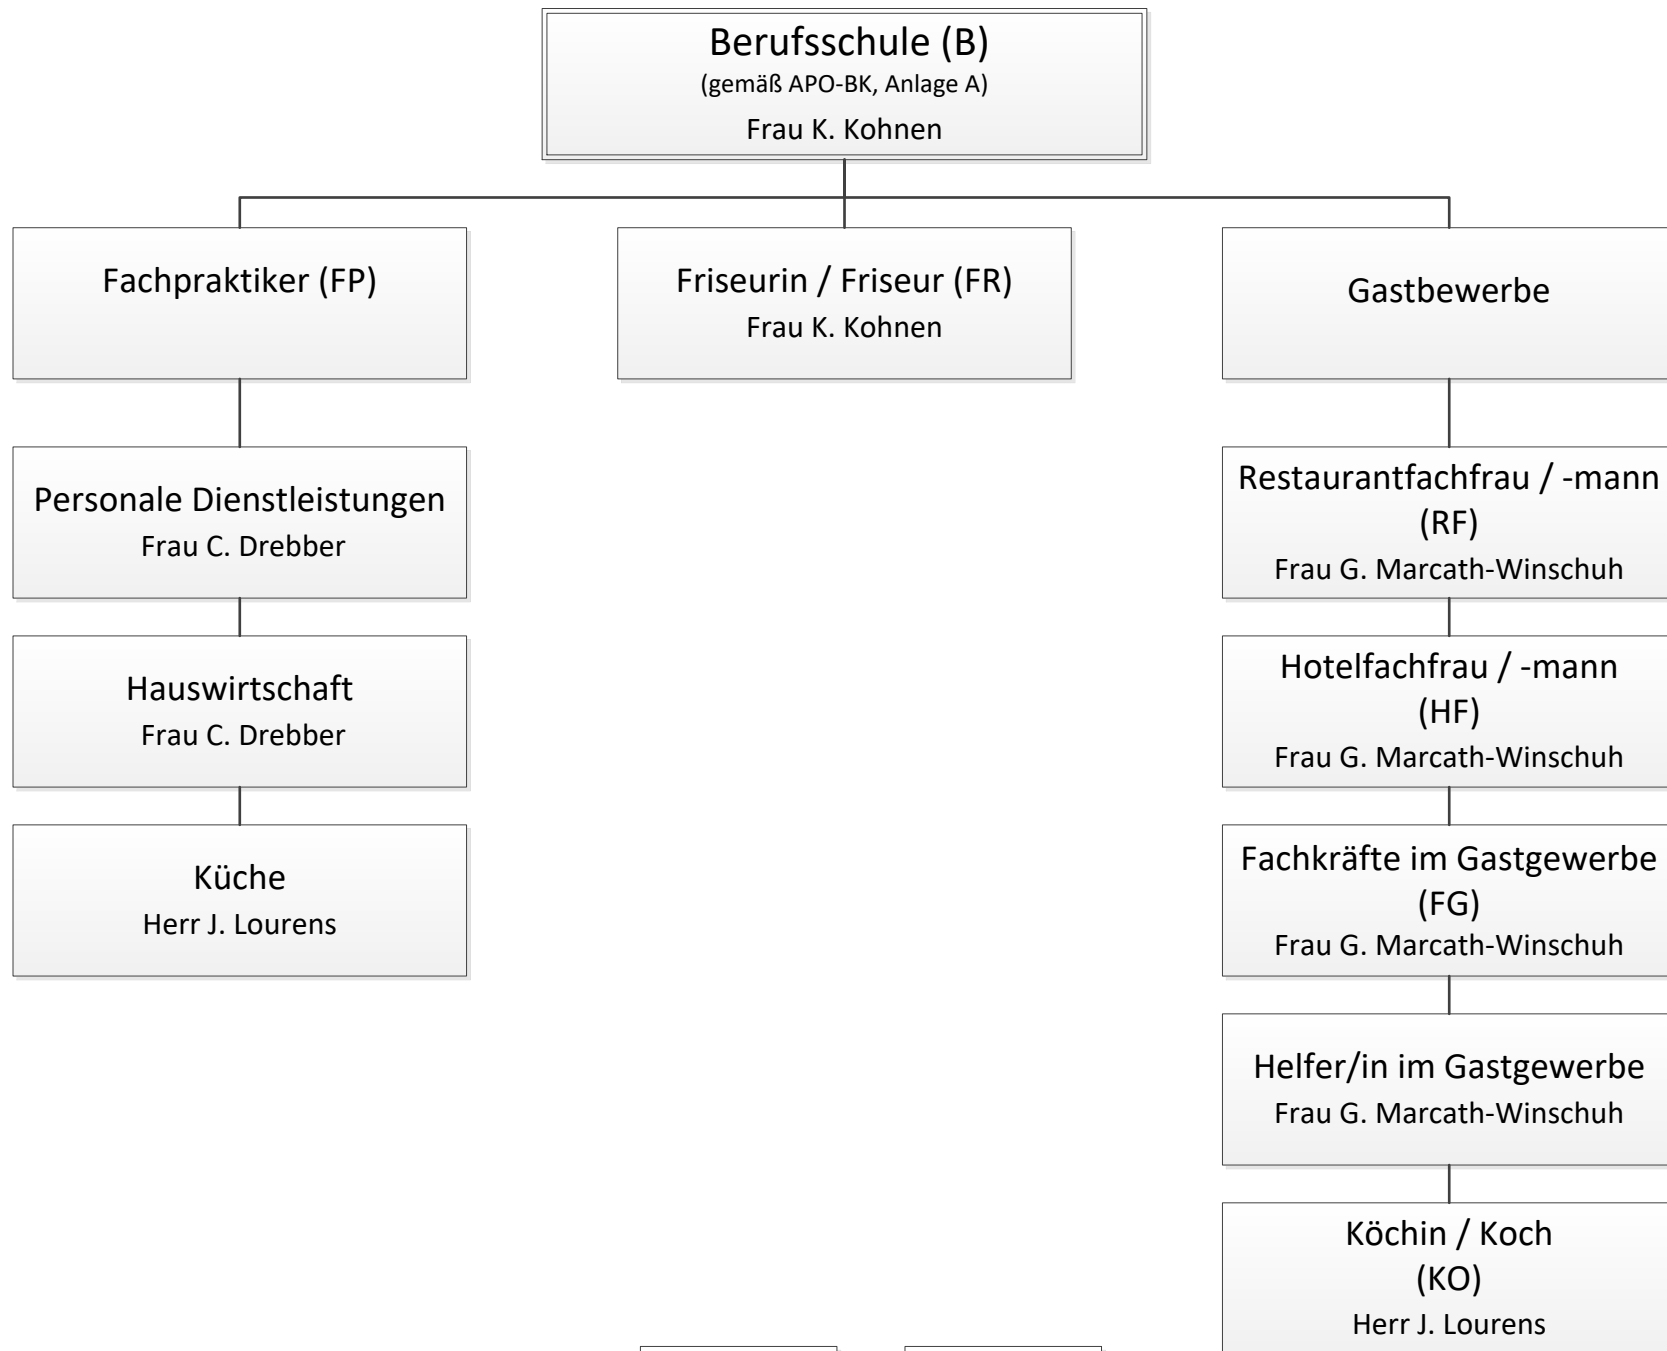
Berufsschule (B)
(gemäß APO-BK, Anlage A)
Frau K. Kohnen

Fachpraktiker (FP)

Friseurin / Friseur (FR)
Frau K. Kohnen

Gastbewerbe

Personale Dienstleistungen
Frau C. Drebber

Hauswirtschaft
Frau C. Drebber

Küche
Herr J. Lourens

Restaurantfachfrau / -mann (RF)
Frau G. Marcath-Winschuh

Hotelfachfrau / -mann (HF)
Frau G. Marcath-Winschuh

Fachkräfte im Gastgewerbe (FG)
Frau G. Marcath-Winschuh

Helfer/in im Gastgewerbe
Frau G. Marcath-Winschuh

Köchin / Koch (KO)
Herr J. Lourens